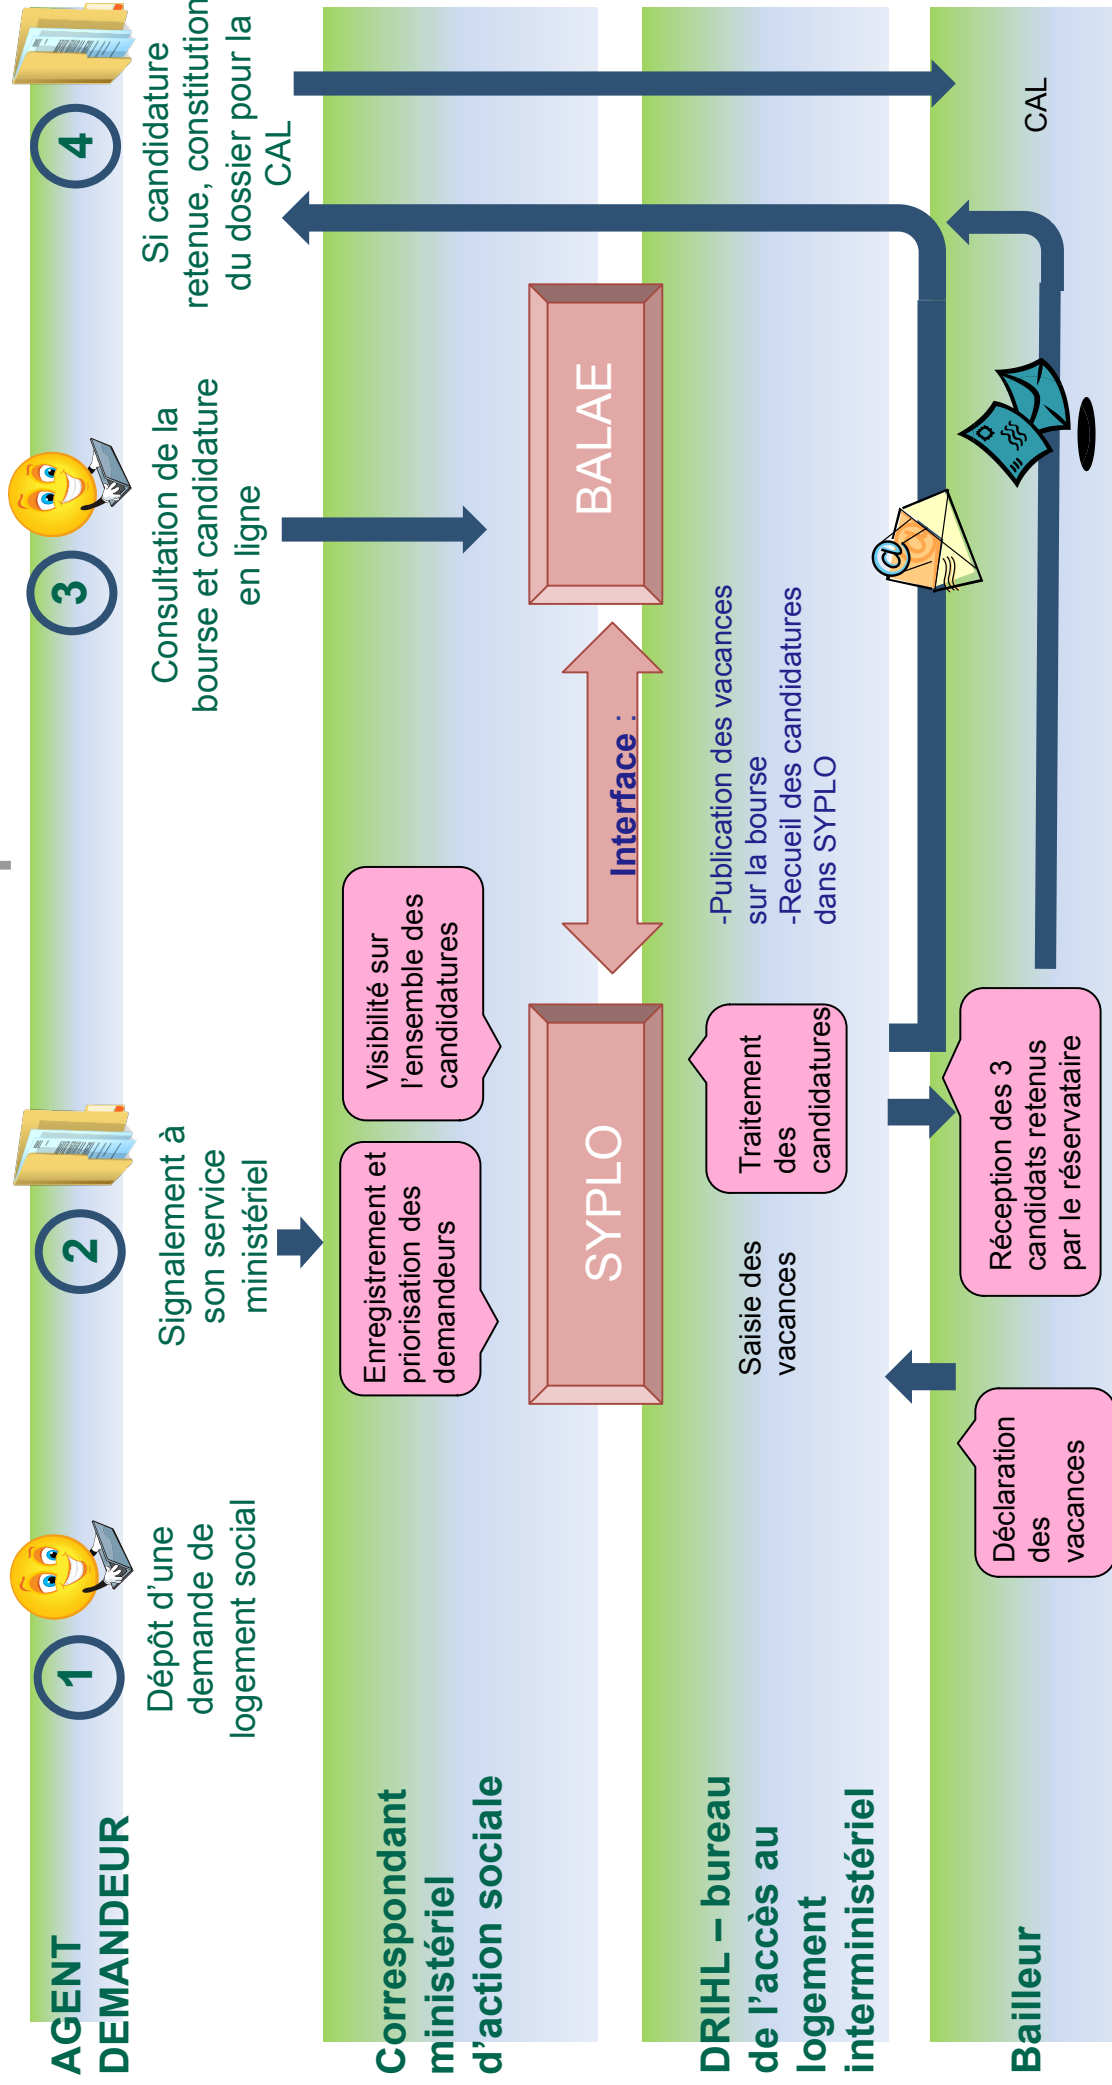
AGENT DEMANDEUR

1

Dépôt d’une demande de logement social

2

Signalement à son service ministériel

3

Consultation de la bourse et candidature en ligne

4

Si candidature retenue, constitution du dossier pour la CAL

Correspondant ministériel d’action sociale

Enregistrement et priorisation des demandeurs

Visibilité sur l’ensemble des candidatures

SYPLO

BALAE

Interface :

DRIHL – bureau de l’accès au logement interministériel

Saisie des vacances

Traitement des candidatures

-Publication des vacances sur la bourse
-Recueil des candidatures dans SYPLO

Bailleur

Déclaration des vacances

Réception des 3 candidats retenus par le réservataire

CAL